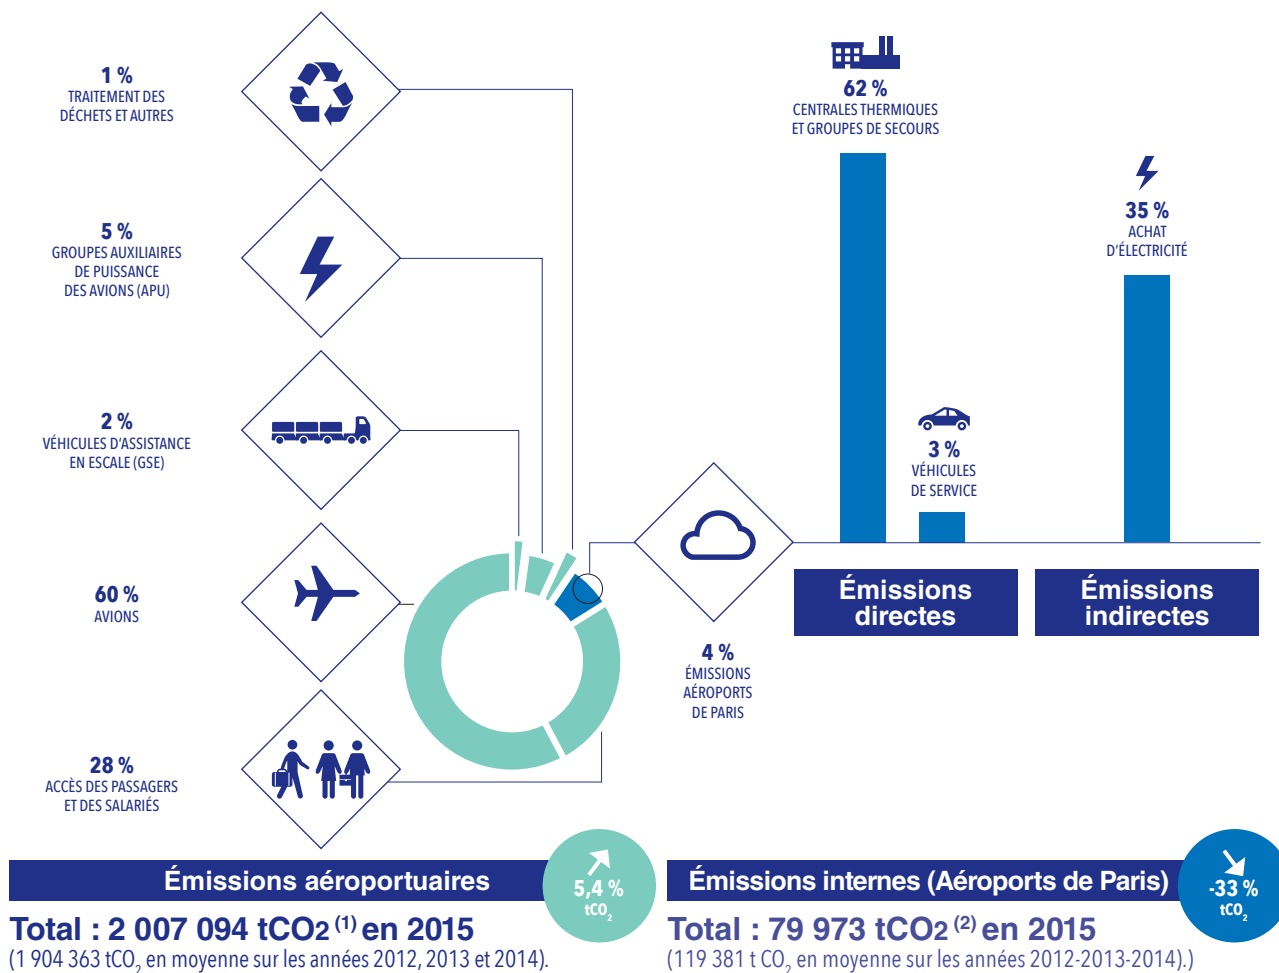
1 %
TRAITEMENT DES DÉCHETS ET AUTRES

5 %
GROUPES AUXILIAIRES DE PUISSANCE DES AVIONS (APU)

2 %
VÉHICULES D'ASSISTANCE EN ESCALE (GSE)

60 %
AVIONS

28 %
ACCÈS DES PASSAGERS ET DES SALARIÉS

62 %
CENTRALES THERMIQUES ET GROUPES DE SECOURS

35 %
ACHAT D'ÉLECTRICITÉ

3 %
VÉHICULES DE SERVICE

4 %
ÉMISSIONS AÉROPORTS DE PARIS

Émissions directes

Émissions indirectes

Émissions aéroportuaires

5,4 %
$tCO_2$

Total : 2 007 094 tCO2 $^{(1)}$ en 2015
(1 904 363 $tCO_2$ en moyenne sur les années 2012, 2013 et 2014).

Émissions internes (Aéroports de Paris)

-33 %
$tCO_2$

Total : 79 973 tCO2 $^{(2)}$ en 2015
(119 381 t $CO_2$ en moyenne sur les années 2012-2013-2014).)